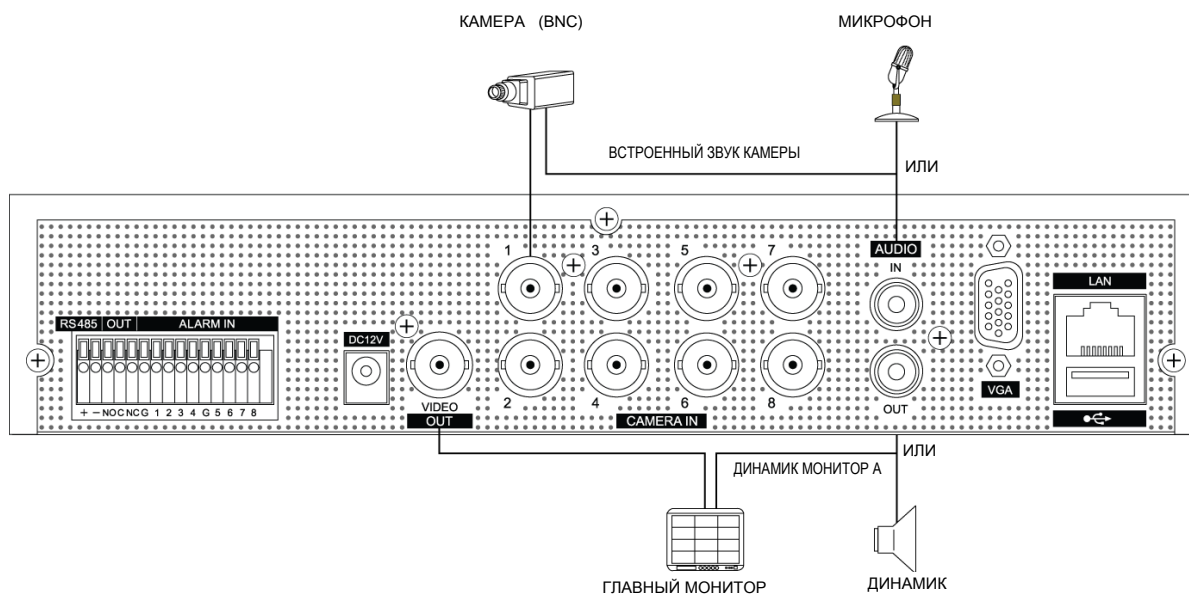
КАМЕРА (BNC)

МИКРОФОН

ВСТРОЕННЫЙ ЗВУК КАМЕРЫ

ИЛИ

AUDIO

IN

OUT

1 3 5 7

2 4 6 8

CAMERA IN

RS485 OUT ALARM IN

+ − NO C NC G 1 2 3 4 G 5 6 7 8

DC12V

VIDEO OUT

VGA

LAN

ИЛИ

ДИНАМИК МОНИТОР А

ГЛАВНЫЙ МОНИТОР

ДИНАМИК